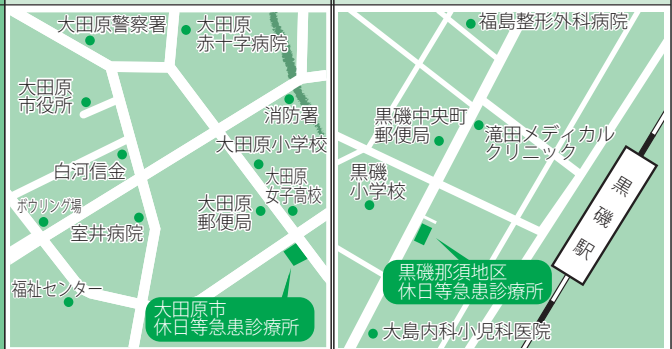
大田原警察署

大田原
赤十字病院

大田原
市役所

消防署

大田原小学校

白河信金

大田原
女子高校

ボウリング場

室井病院

大田原
郵便局

福祉センター

大田原市
休日等急患診療所

福島整形外科病院

黒磯中央町
郵便局

滝田メディカル
クリニック

黒磯
小学校

黒
磯
駅

黒磯那須地区
休日等急患診療所

大島内科小児科医院